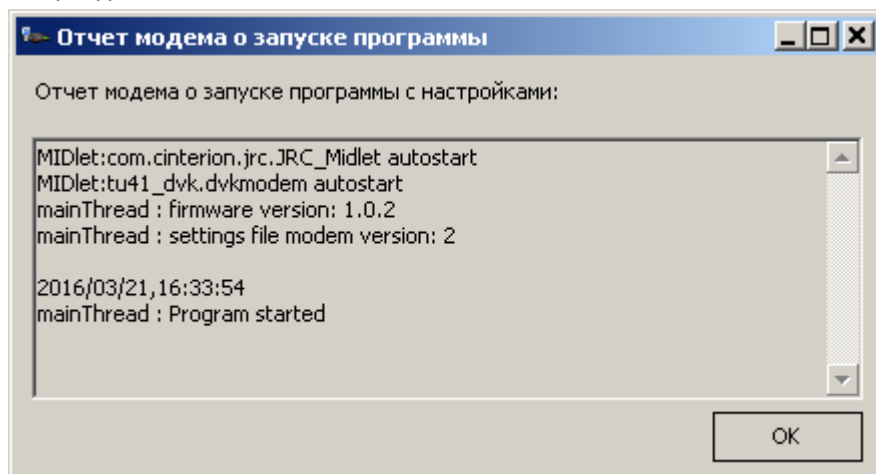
Отчет модема о запуске программы

Отчет модема о запуске программы с настройками:

MIDlet:com.cinterion.jrc.JRC_Midlet autostart
MIDlet:tu41_dvk.dvkmodem autostart
mainThread : firmware version: 1.0.2
mainThread : settings file modem version: 2

2016/03/21,16:33:54
mainThread : Program started

OK